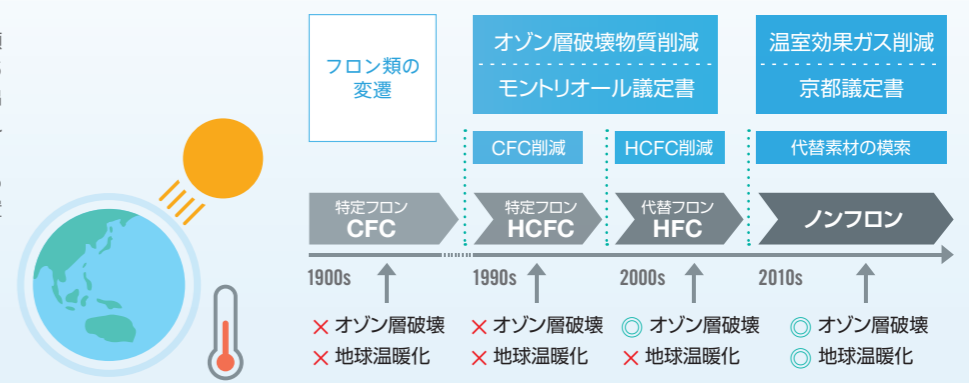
フロン類の変遷

オゾン層破壊物質削減

モントリオール議定書

温室効果ガス削減

京都議定書

CFC削減

HCFC削減

代替素材の模索

特定フロン
CFC

特定フロン
HCFC

代替フロン
HFC

ノンフロン

1900s

1990s

2000s

2010s

× オゾン層破壊
× 地球温暖化

× オゾン層破壊
× 地球温暖化

◎ オゾン層破壊
× 地球温暖化

◎ オゾン層破壊
◎ 地球温暖化